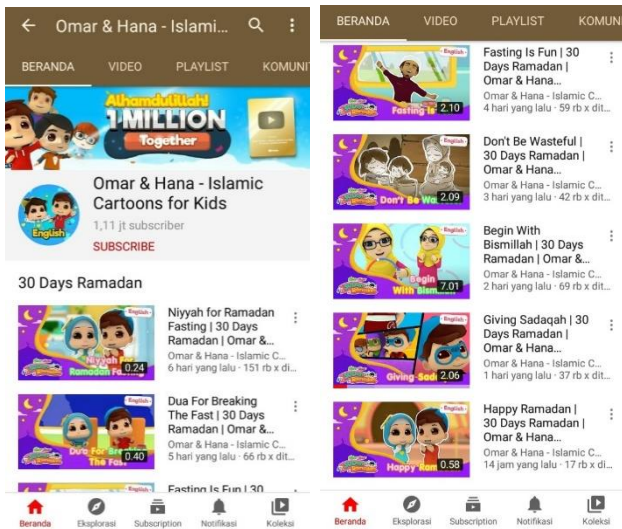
Omar & Hana - Islami...

BERANDA VIDEO PLAYLIST KOMUNI

Alhamdulillah! 1 MILLION Together

Omar & Hana - Islamic Cartoons for Kids
1,11 jt subscriber
SUBSCRIBE

English

30 Days Ramadan

Niyyah Ramadan Fasting
English
0.24
Niyyah for Ramadan Fasting | 30 Days Ramadan | Omar &...
Omar & Hana - Islamic C...
6 hari yang lalu · 151 rb x dit...

Dua For Breaking The Fast
English
0.40
Dua For Breaking The Fast | 30 Days Ramadan | Omar &...
Omar & Hana - Islamic C...
5 hari yang lalu · 66 rb x dit...

Fasting Is Fun | 30

Beranda Eksplorasi Subscription Notifikasi Koleksi

BERANDA VIDEO PLAYLIST KOMUNI

Fasting Is
English
2.10
Fasting Is Fun | 30 Days Ramadan | Omar & Hana...
Omar & Hana - Islamic C...
4 hari yang lalu · 59 rb x dit...

Don't Be Wa
English
2.09
Don't Be Wasteful | 30 Days Ramadan | Omar & Hana...
Omar & Hana - Islamic C...
3 hari yang lalu · 42 rb x dit...

Begin With Bism
English
7.01
Begin With Bismillah | 30 Days Ramadan | Omar &...
Omar & Hana - Islamic C...
2 hari yang lalu · 69 rb x dit...

Giving Sada
English
2.06
Giving Sadaqah | 30 Days Ramadan | Omar & Hana...
Omar & Hana - Islamic C...
1 hari yang lalu · 37 rb x dit...

Happy Ram
English
0.58
Happy Ramadan | 30 Days Ramadan | Omar & Hana...
Omar & Hana - Islamic C...
14 jam yang lalu · 17 rb x dit...

Beranda Eksplorasi Subscription Notifikasi Koleksi